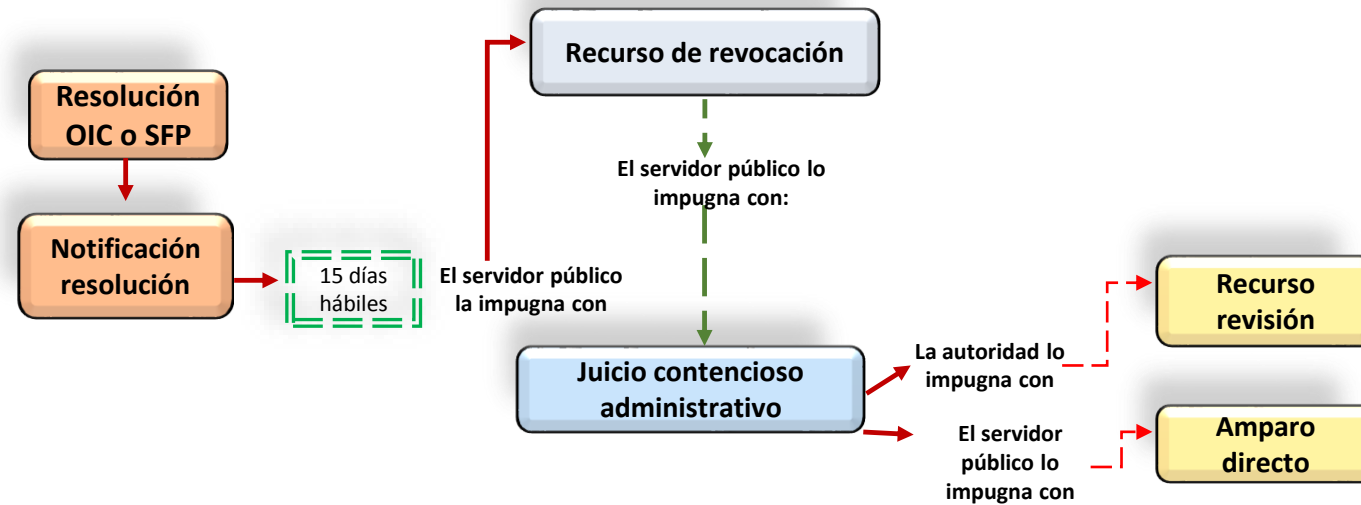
Resolución OIC o SFP

Notificación resolución

15 días hábiles

El servidor público la impugna con

Recurso de revocación

El servidor público lo impugna con:

Juicio contencioso administrativo

La autoridad lo impugna con

Recurso revisión

El servidor público lo impugna con

Amparo directo